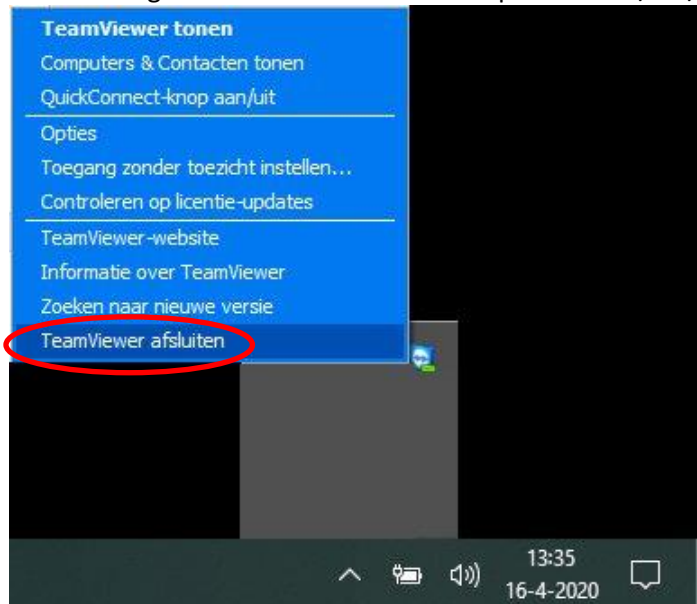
TeamViewer tonen
Computers & Contacten tonen
QuickConnect-knop aan/uit
Opties
Toegang zonder toezicht instellen...
Controleren op licentie-updates
TeamViewer-website
Informatie over TeamViewer
Zoeken naar nieuwe versie
TeamViewer afsluiten

13:35
16-4-2020